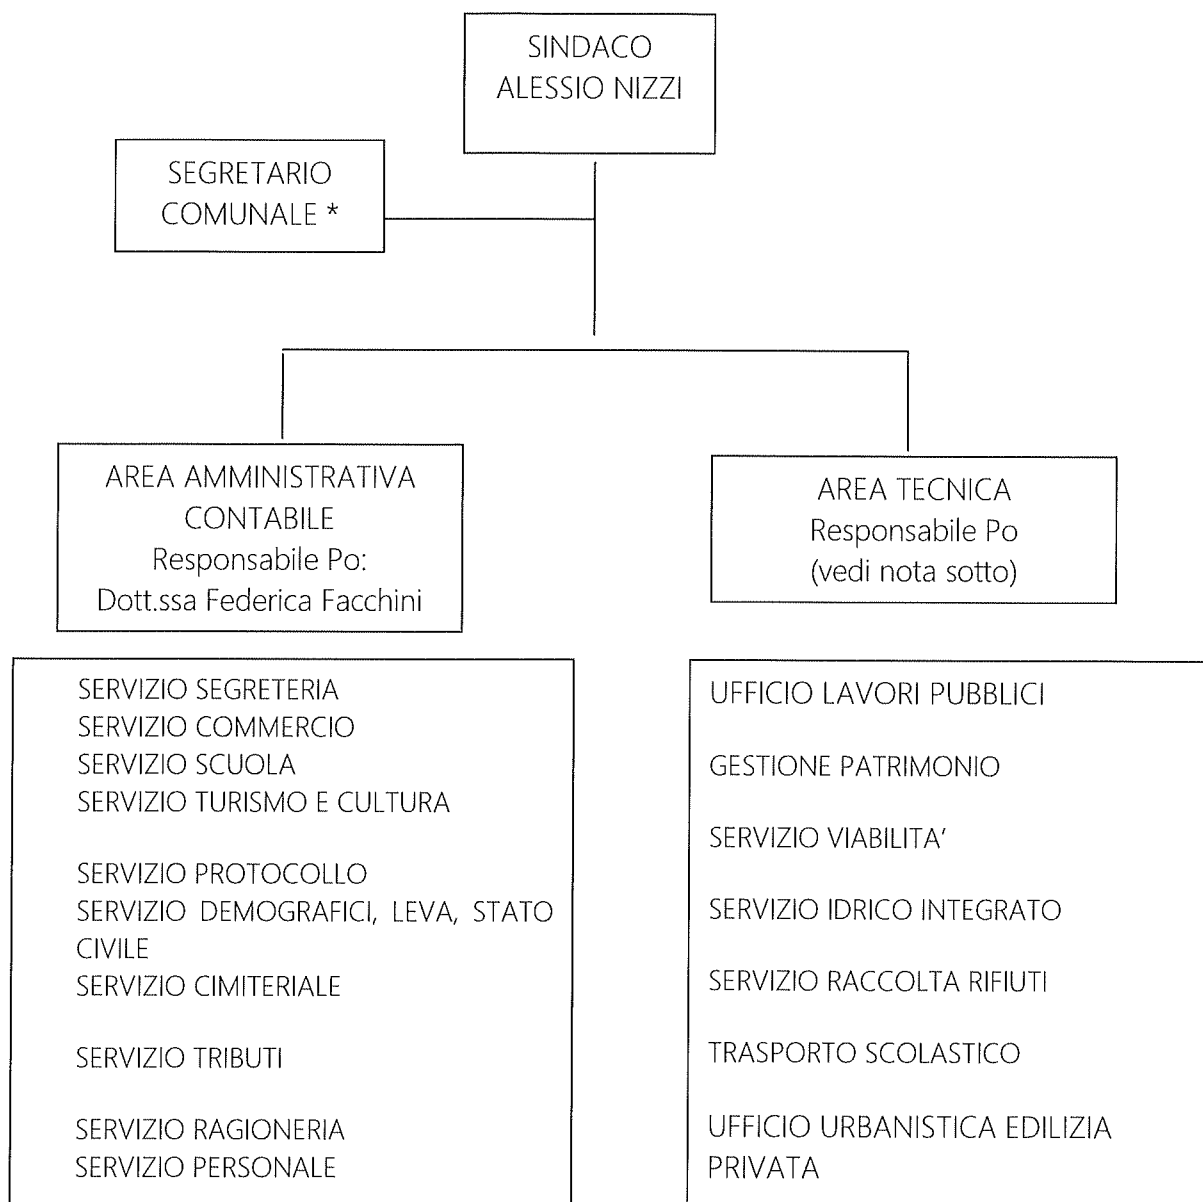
SINDACO
ALESSIO NIZZI

SEGRETARIO
COMUNALE *

AREA AMMINISTRATIVA
CONTABILE
Responsabile Po:
Dott.ssa Federica Facchini

AREA TECNICA
Responsabile Po
(vedi nota sotto)

SERVIZIO SEGRETERIA
SERVIZIO COMMERCIO
SERVIZIO SCUOLA
SERVIZIO TURISMO E CULTURA

SERVIZIO PROTOCOLLO
SERVIZIO DEMOGRAFICI, LEVA, STATO CIVILE
SERVIZIO CIMITERIALE

SERVIZIO TRIBUTI

SERVIZIO RAGIONERIA
SERVIZIO PERSONALE

UFFICIO LAVORI PUBBLICI

GESTIONE PATRIMONIO

SERVIZIO VIABILITA'

SERVIZIO IDRICO INTEGRATO

SERVIZIO RACCOLTA RIFIUTI

TRASPORTO SCOLASTICO

UFFICIO URBANISTICA EDILIZIA PRIVATA